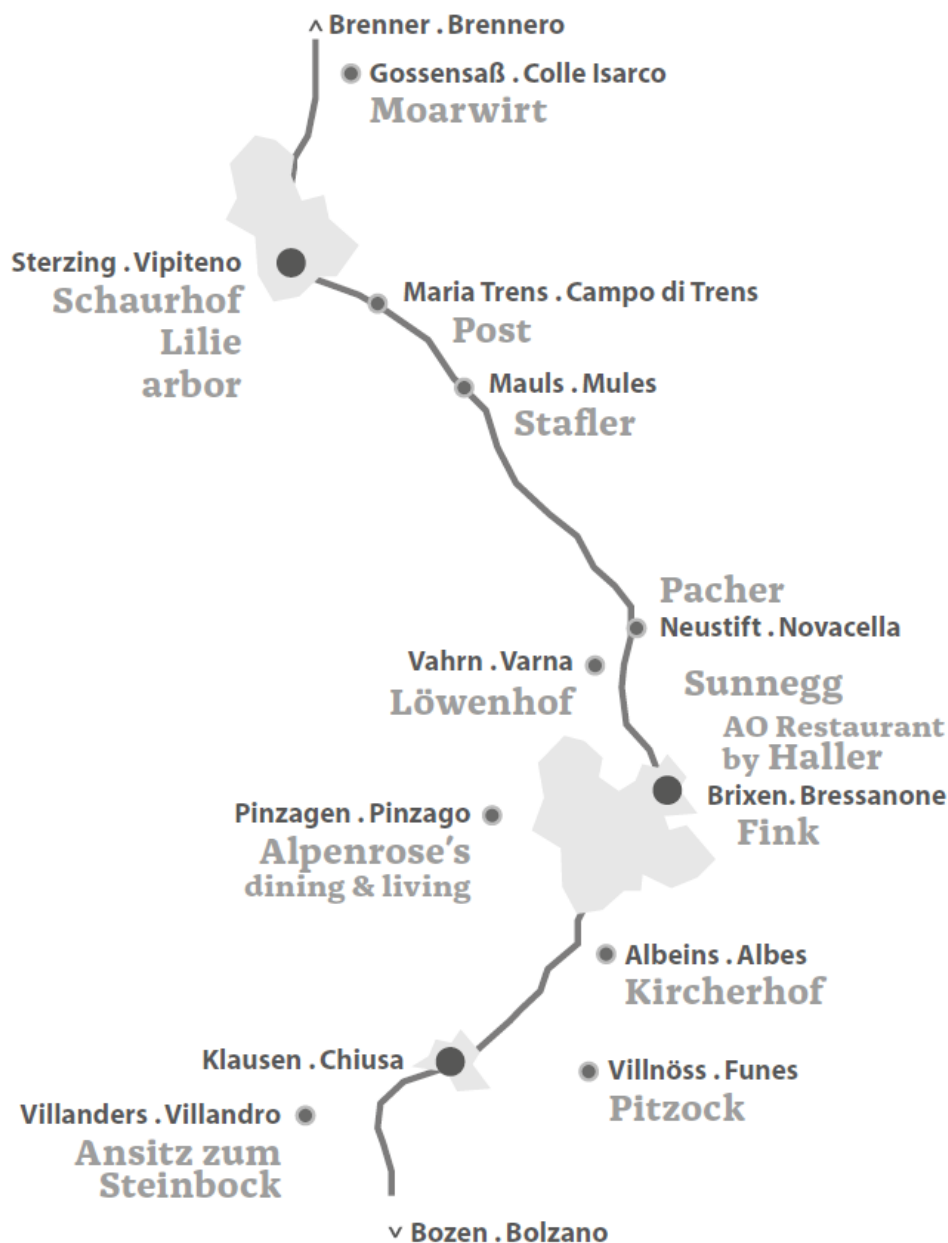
^ Brenner . Brennero

Gossensaß . Colle Isarco
Moarwirt

Sterzing . Vipiteno
Schaurhof
Lilie
arbor

Maria Trens . Campo di Trens
Post

Mauls . Mules
Stafler

Pacher
Neustift . Novacella

Vahrn . Varna
Löwenhof

Sunnegg
AO Restaurant by Haller

Brixen. Bressanone
Fink

Pinzagen . Pinzago
Alpenrose's dining & living

Albeins . Albes
Kircherhof

Klausen . Chiusa

Villnöss . Funes
Pitzock

Villanders . Villandro
Ansitz zum Steinbock

v Bozen . Bolzano